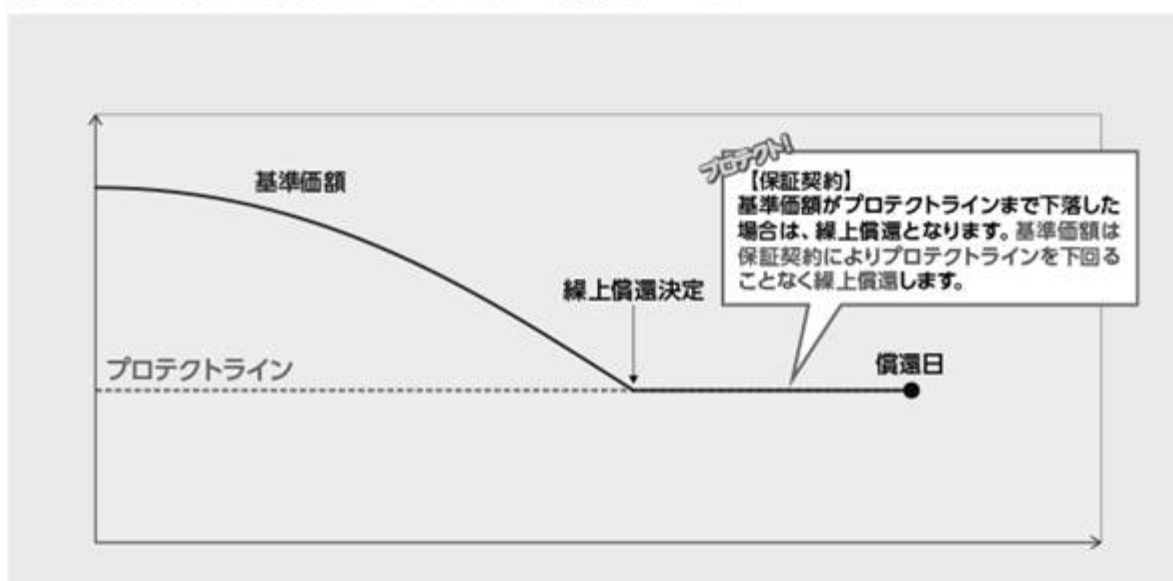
基準価額

プロテクト!

【保証契約】
基準価額がプロテクトラインまで下落した場合は、繰上償還となります。基準価額は保証契約によりプロテクトラインを下回ることなく繰上償還します。

繰上償還決定

プロテクトライン

償還日